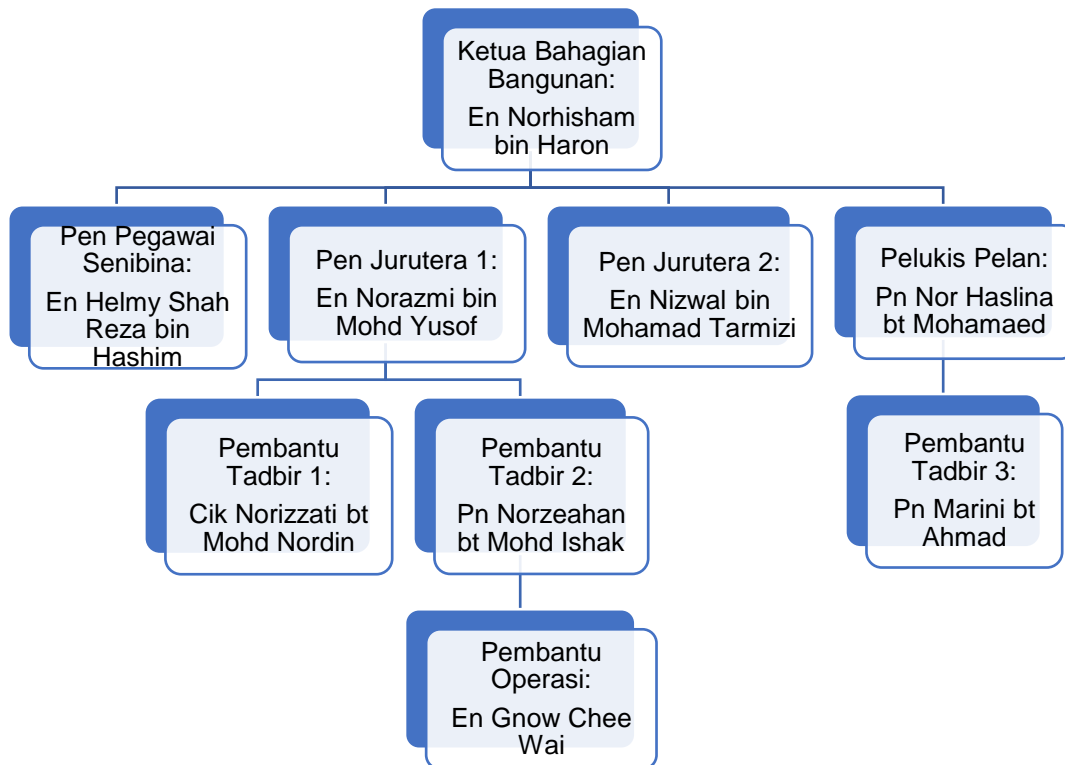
Ketua Bahagian Bangunan:

En Norhisham bin Haron

Pen Pegawai Senibina:

En Helmy Shah Reza bin Hashim

Pen Jurutera 1:

En Norazmi bin Mohd Yusof

Pen Jurutera 2:

En Nizwal bin Mohamad Tarmizi

Pelukis Pelan:

Pn Nor Haslina bt Mohamaed

Pembantu Tadbir 1:

Cik Norizzati bt Mohd Nordin

Pembantu Tadbir 2:

Pn Norzeahan bt Mohd Ishak

Pembantu Tadbir 3:

Pn Marini bt Ahmad

Pembantu Operasi:

En Gnow Chee Wai